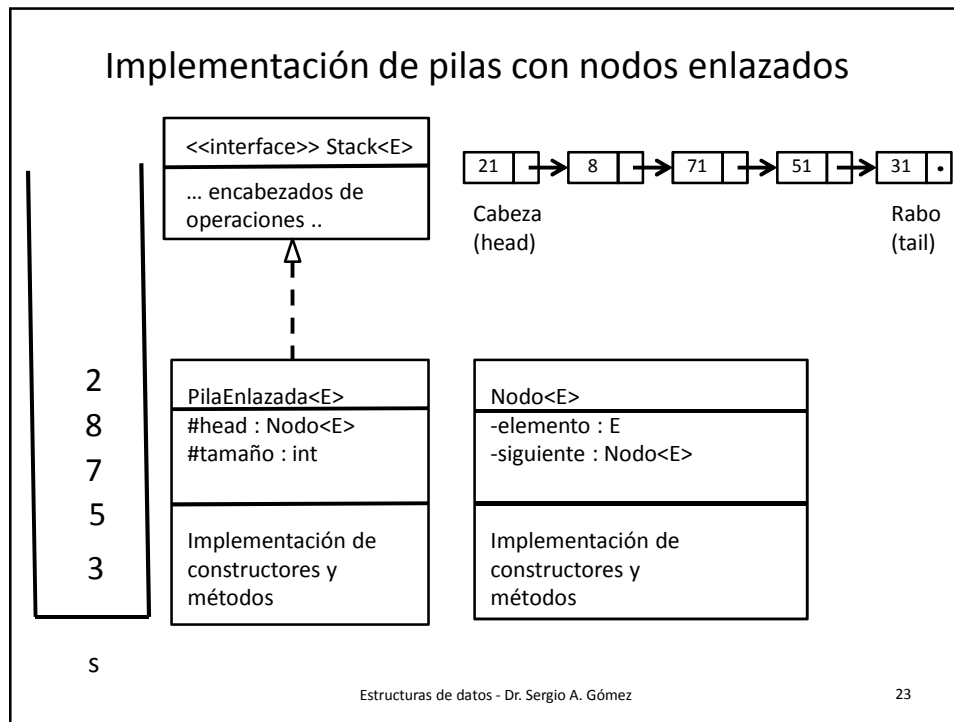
Implementación de pilas con nodos enlazados

<<interface>> Stack<E>

… encabezados de operaciones ..

21 | 8 | 71 | 51 | 31

Cabeza (head)

Rabo (tail)

2
8
7
5
3

s

PilaEnlazada<E>

#head : Nodo<E>
#tamaño : int

Implementación de constructores y métodos

Nodo<E>

-elemento : E
-siguiente : Nodo<E>

Implementación de constructores y métodos

Estructuras de datos - Dr. Sergio A. Gómez

23